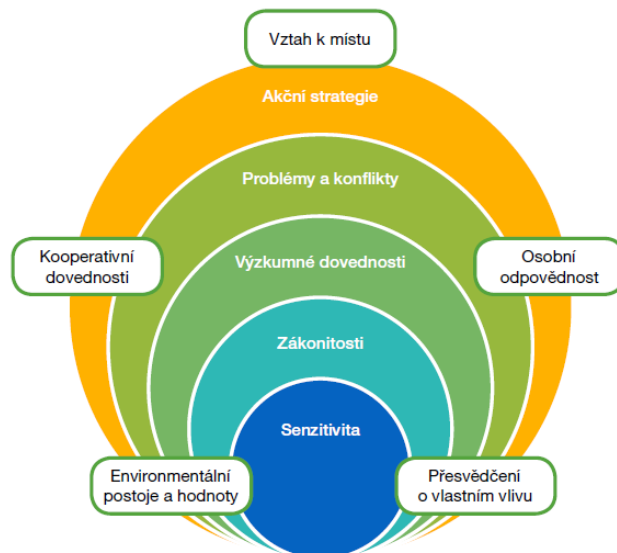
Vztah k místu

Akční strategie

Problémy a konflikty

Kooperativní dovednosti

Osobní odpovědnost

Výzkumné dovednosti

Zákonitosti

Senzitivita

Environmentální postoje a hodnoty

Přesvědčení o vlastním vlivu